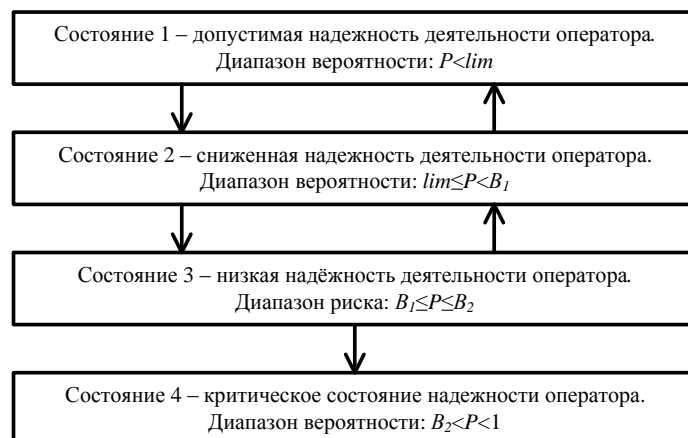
Состояние 1 – допустимая надежность деятельности оператора. Диапазон вероятности: $P<lim$

Состояние 2 – сниженная надежность деятельности оператора. Диапазон вероятности: $lim \leq P<B_1$

Состояние 3 – низкая надёжность деятельности оператора. Диапазон риска: $B_1 \leq P \leq B_2$

Состояние 4 – критическое состояние надежности оператора. Диапазон вероятности: $B_2<P<1$